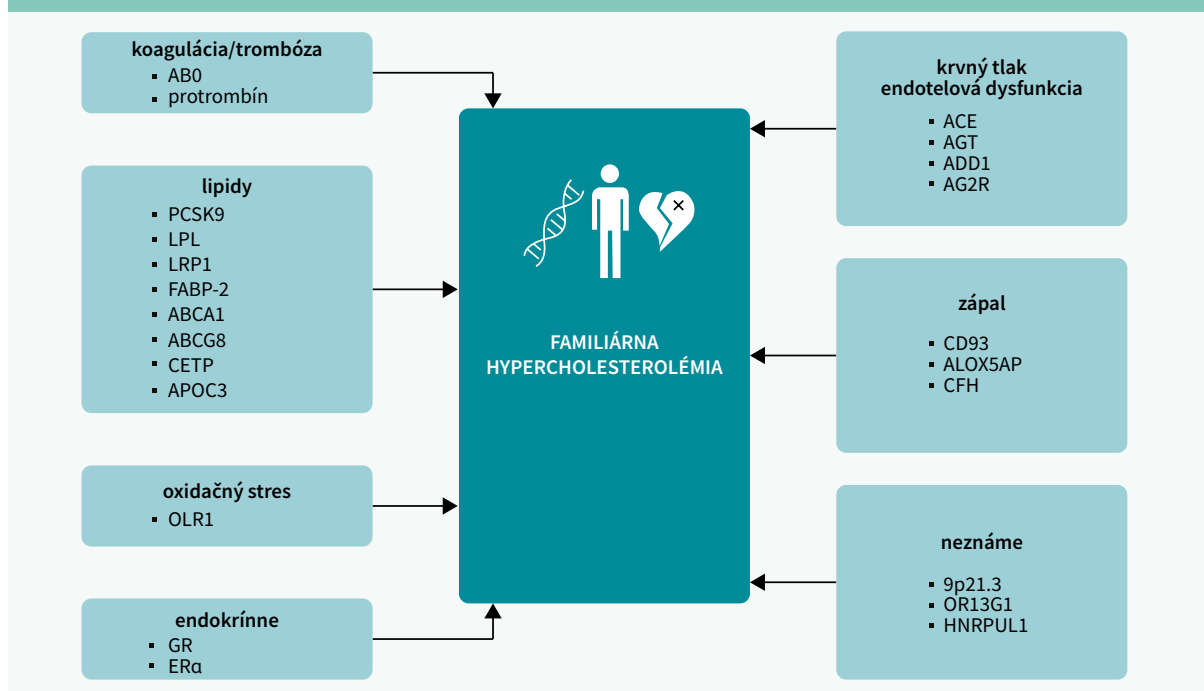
koagulácia/trombóza
- AB0
- protrombín

lipidy
- PCSK9
- LPL
- LRP1
- FABP-2
- ABCA1
- ABCG8
- CETP
- APOC3

oxidačný stres
- OLR1

endokrínne
- GR
- ERα

FAMILIÁRNA HYPERCHOLESTEROLÉMIA

krvný tlak
endotelová dysfunkcia
- ACE
- AGT
- ADD1
- AG2R

zápal
- CD93
- ALOX5AP
- CFH

neznáme
- 9p21.3
- OR13G1
- HNRPUL1